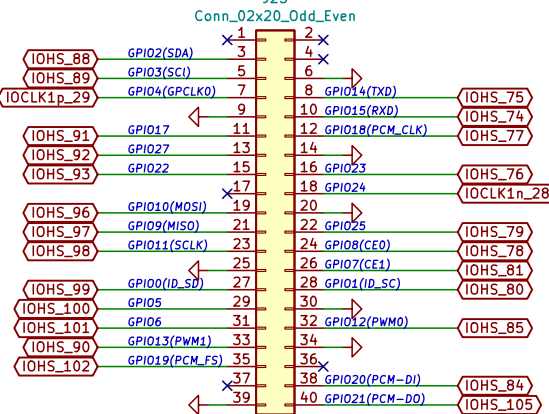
J23
Conn_02x20_Odd_Even

1 2
IOHS_88 GPIO2(SDA) 3 4
IOHS_89 GPIO3(SCL) 5 6
IOCLK1p_29 GPIO4(GPCLK0) 7 8 GPIO14(TXD) IOHS_75
9 10 GPIO15(RXD) IOHS_74
IOHS_91 GPIO17 11 12 GPIO18(PCM_CLK) IOHS_77
IOHS_92 GPIO27 13 14
IOHS_93 GPIO22 15 16 GPIO23 IOHS_76
17 18 GPIO24 IOCLK1n_28
IOHS_96 GPIO10(MOSI) 19 20
IOHS_97 GPIO9(MISO) 21 22 GPIO25 IOHS_79
IOHS_98 GPIO11(SCLK) 23 24 GPIO8(CE0) IOHS_78
25 26 GPIO7(CE1) IOHS_81
IOHS_99 GPIO0(ID_SD) 27 28 GPIO1(ID_SC) IOHS_80
IOHS_100 GPIO5 29 30
IOHS_101 GPIO6 31 32 GPIO12(PWM0) IOHS_85
IOHS_90 GPIO13(PWM1) 33 34
IOHS_102 GPIO19(PCM_FS) 35 36
37 38 GPIO20(PCM-DI) IOHS_84
39 40 GPIO21(PCM-DO) IOHS_105